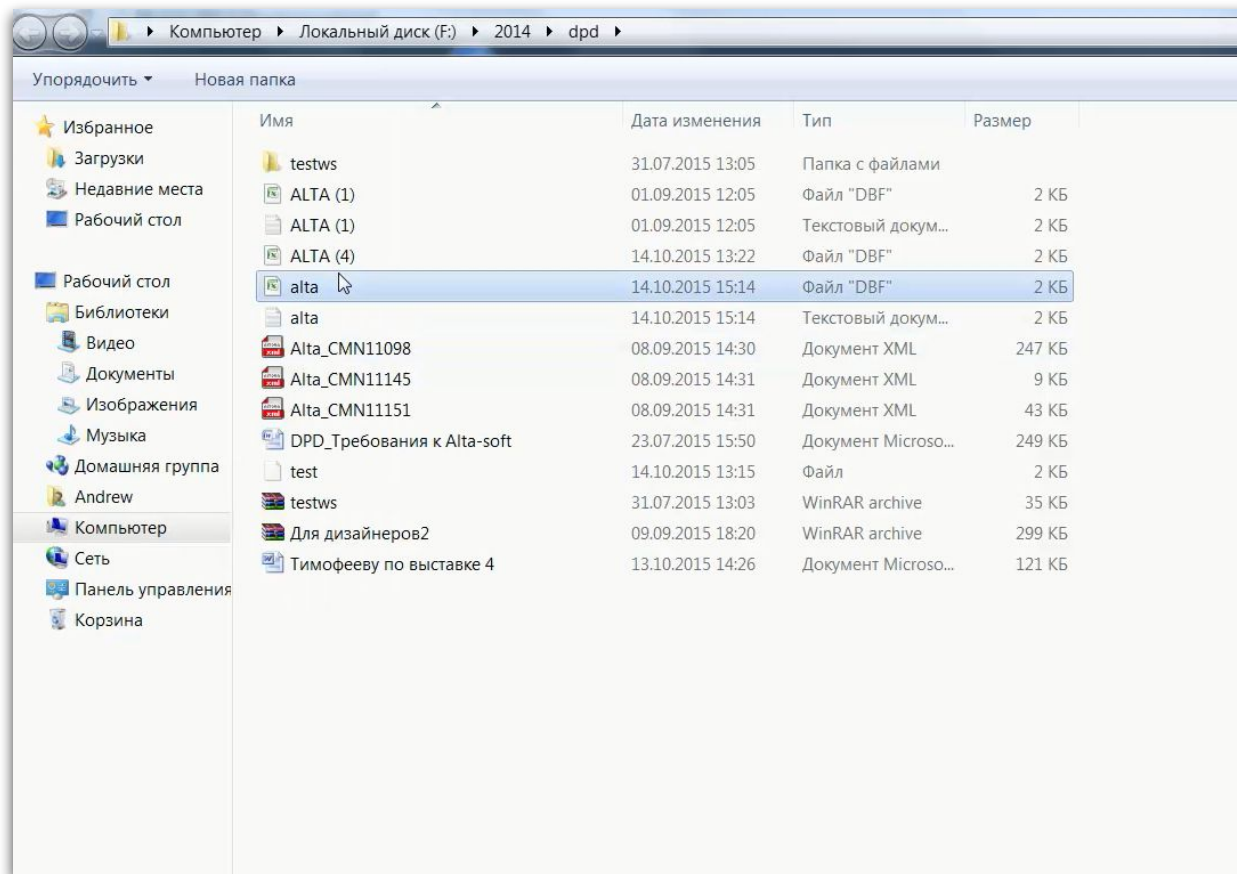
▸ Компьютер ▸ Локальный диск (F:) ▸ 2014 ▸ dpd ▸

Упорядочить ▾ Новая папка

Избранное
Загрузки
Недавние места
Рабочий стол

Рабочий стол
Библиотеки
Видео
Документы
Изображения
Музыка
Домашняя группа
Andrew
Компьютер
Сеть
Панель управления
Корзина

| Имя | Дата изменения | Тип | Размер |
|---|---|---|---|
| testws | 31.07.2015 13:05 | Папка с файлами | |
| ALTA (1) | 01.09.2015 12:05 | Файл "DBF" | 2 КБ |
| ALTA (1) | 01.09.2015 12:05 | Текстовый докум... | 2 КБ |
| ALTA (4) | 14.10.2015 13:22 | Файл "DBF" | 2 КБ |
| alta | 14.10.2015 15:14 | Файл "DBF" | 2 КБ |
| alta | 14.10.2015 15:14 | Текстовый докум... | 2 КБ |
| Alta_CMN11098 | 08.09.2015 14:30 | Документ XML | 247 КБ |
| Alta_CMN11145 | 08.09.2015 14:31 | Документ XML | 9 КБ |
| Alta_CMN11151 | 08.09.2015 14:31 | Документ XML | 43 КБ |
| DPD_Требования к Alta-soft | 23.07.2015 15:50 | Документ Microso... | 249 КБ |
| test | 14.10.2015 13:15 | Файл | 2 КБ |
| testws | 31.07.2015 13:03 | WinRAR archive | 35 КБ |
| Для дизайнеров2 | 09.09.2015 18:20 | WinRAR archive | 299 КБ |
| Тимофееву по выставке 4 | 13.10.2015 14:26 | Документ Microso... | 121 КБ |